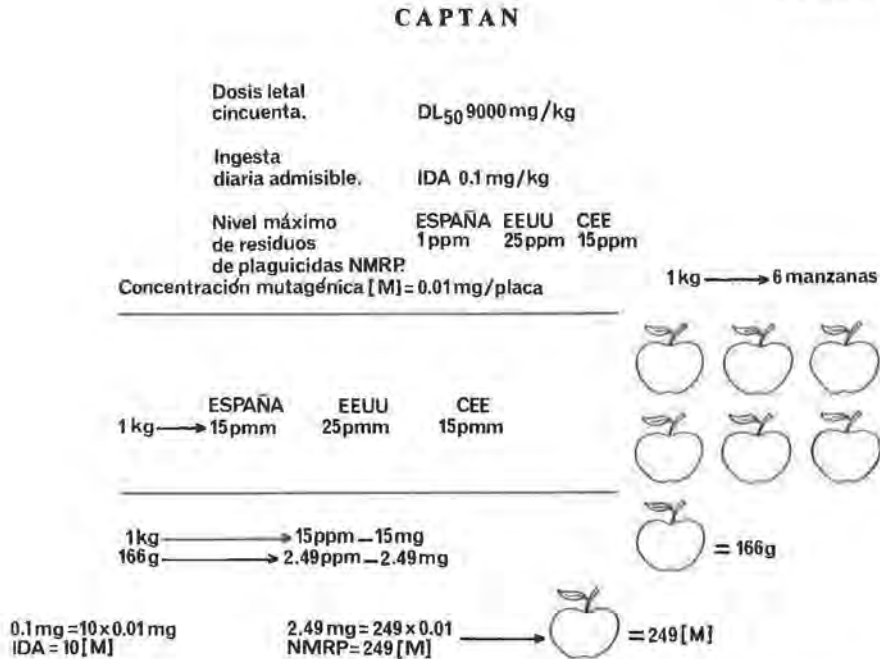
CAPTAN

Dosis letal cincuenta. $DL_{50}$ 9000 mg/kg

Ingesta diaria admisible. IDA 0.1 mg/kg

Nivel máximo de residuos de plaguicidas NMRP. ESPAÑA 1 ppm EEUU 25 ppm CEE 15 ppm

Concentración mutagénica [M] = 0.01 mg/placa

1 kg ⟶ 6 manzanas

ESPAÑA EEUU CEE
1 kg ⟶ 15pmm 25pmm 15pmm

1 kg ⟶ 15 ppm _ 15 mg
166 g ⟶ 2.49 ppm _ 2.49 mg

= 166g

0.1 mg = 10 × 0.01 mg
IDA = 10 [M]

2.49 mg = 249 × 0.01
NMRP = 249 [M]

= 249 [M]